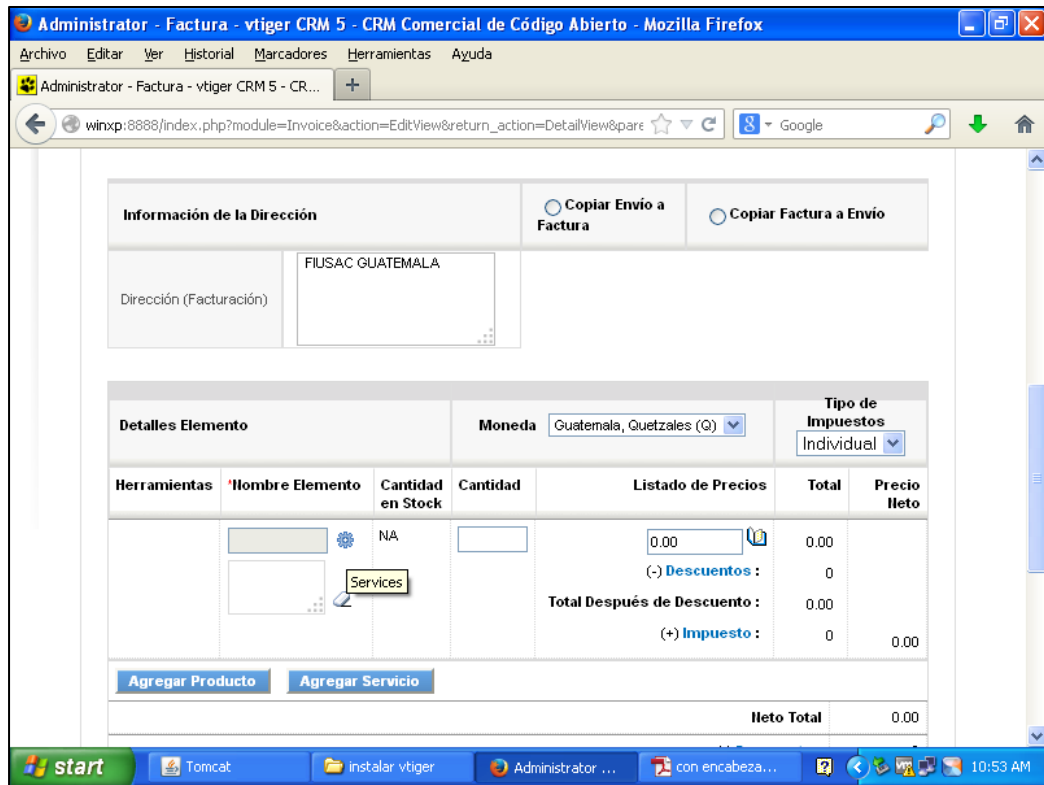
Administrator - Factura - vtiger CRM 5 - CRM Comercial de Código Abierto - Mozilla Firefox

Archivo Editar Ver Historial Marcadores Herramientas Ayuda

Administrator - Factura - vtiger CRM 5 - CR... +

winxp:8888/index.php?module=Invoice&action=EditView&return_action=DetailView&pare

Google

| Información de la Dirección | Copiar Envío a Factura | Copiar Factura a Envío |
|---|---|---|
| Dirección (Facturación) | FIUSAC GUATEMALA | |

Detalles Elemento

Moneda Guatemala, Quetzales (Q)

Tipo de Impuestos Individual

| Herramientas | *Nombre Elemento | Cantidad en Stock | Cantidad | Listado de Precios | Total | Precio Neto |
|---|---|---|---|---|---|---|
| | Services | NA | | 0.00 | 0.00 | |
| | | | | (-) Descuentos : | 0 | |
| | | | | Total Después de Descuento : | 0.00 | |
| | | | | (+) Impuesto : | 0 | 0.00 |

Agregar Producto Agregar Servicio

Neto Total 0.00

start Tomcat instalar vtiger Administrator ... con encabeza... 10:53 AM